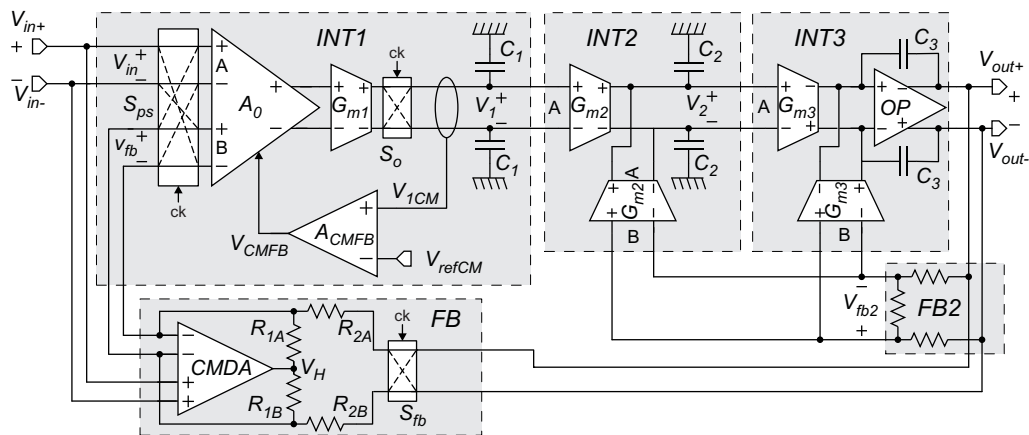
$V_{in+}$
+
−
$V_{in-}$
INT1
$V_{in}$ + −
$S_{ps}$
$v_{fb}$ + −
ck
A
B
$A_0$
+
−
+ −
$G_{m1}$
− +
ck
$S_o$
$C_1$
$V_1$ + −
$C_1$
$V_{1CM}$
$V_{CMFB}$
$A_{CMFB}$
+
−
$V_{refCM}$
INT2
$C_2$
A
$G_{m2}$
$V_2$ + −
$C_2$
$G_{m2}$
A
B
INT3
$C_3$
A
$G_{m3}$
OP
$C_3$
$G_{m3}$
B
$V_{out+}$
+
−
$V_{out-}$
$V_{fb2}$
FB2
−
+
FB
ck
$R_{1A}$
$R_{2A}$
CMDA
$V_H$
$R_{1B}$
$R_{2B}$
$S_{fb}$